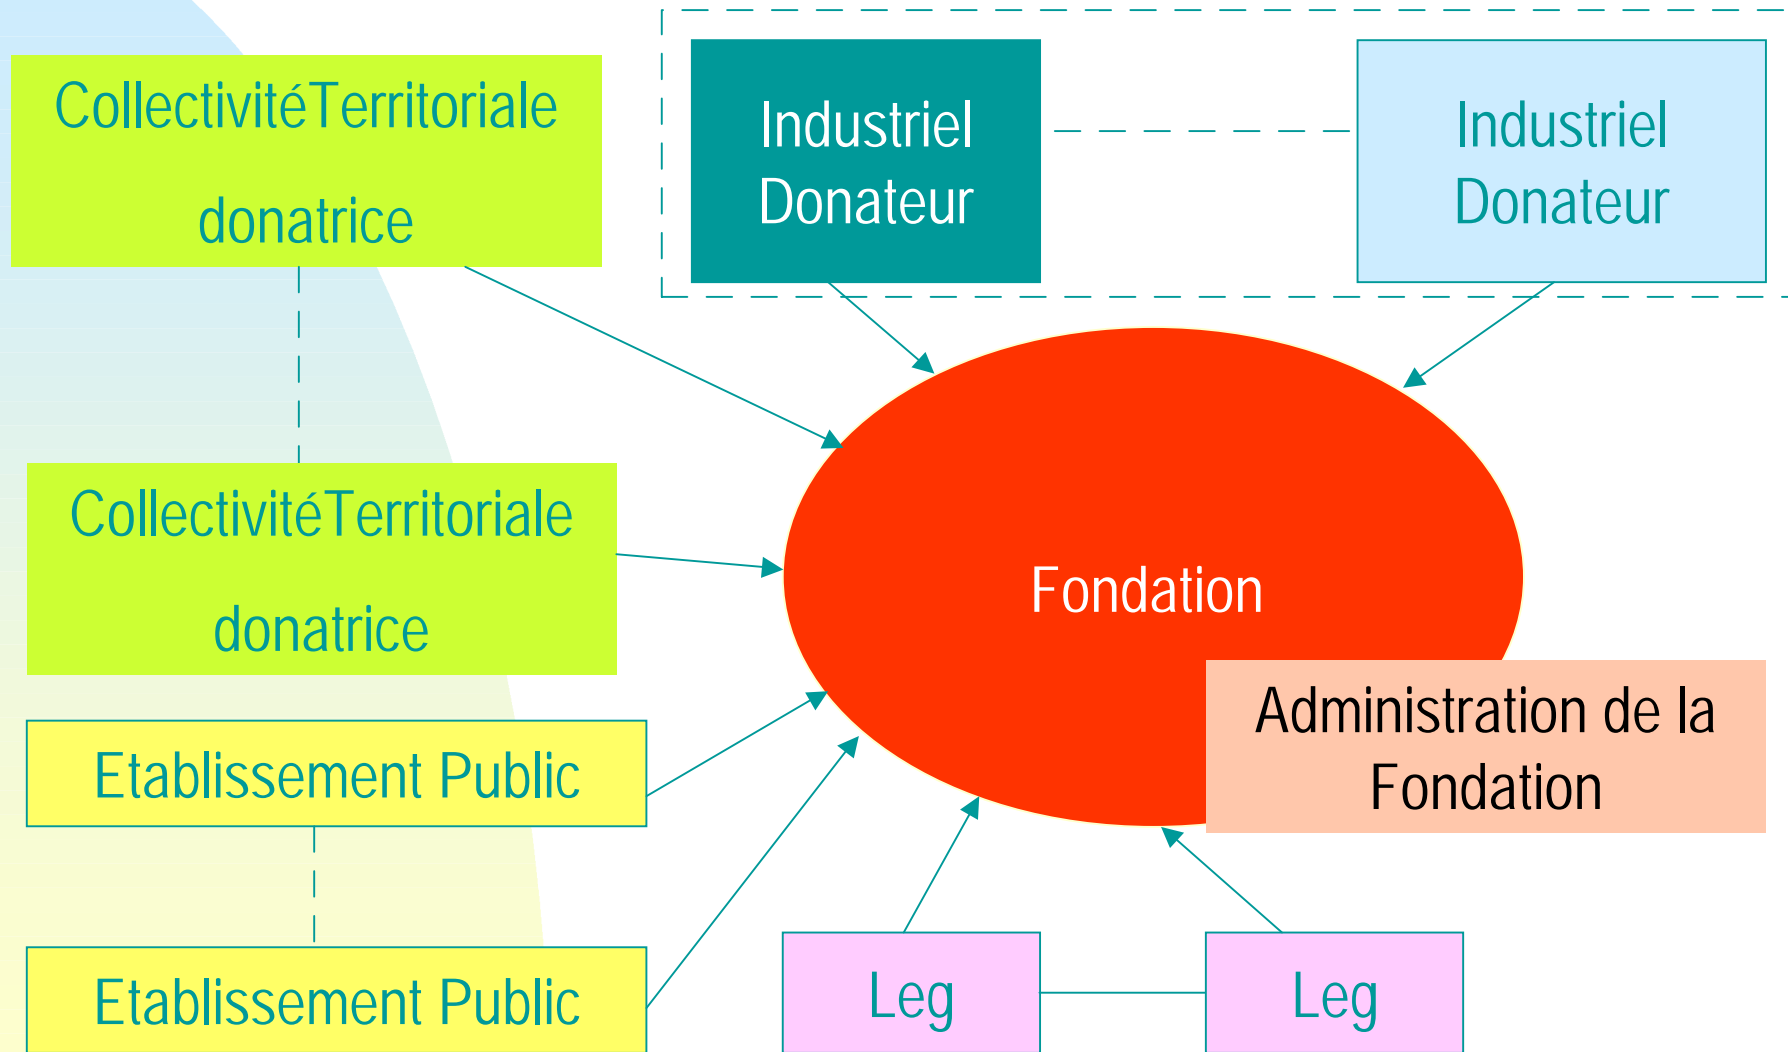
CollectivitéTerritoriale donatrice

Industriel Donateur

Industriel Donateur

CollectivitéTerritoriale donatrice

Fondation

Administration de la Fondation

Etablissement Public

Etablissement Public

Leg

Leg